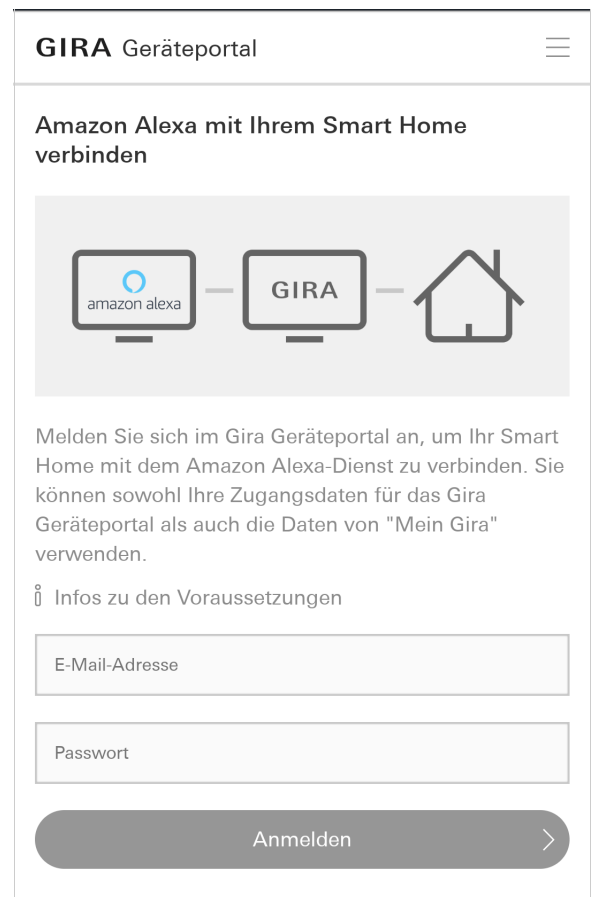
GIRA Geräteportal

Amazon Alexa mit Ihrem Smart Home verbinden

amazon alexa

GIRA

Melden Sie sich im Gira Geräteportal an, um Ihr Smart Home mit dem Amazon Alexa-Dienst zu verbinden. Sie können sowohl Ihre Zugangsdaten für das Gira Geräteportal als auch die Daten von "Mein Gira" verwenden.

Infos zu den Voraussetzungen

E-Mail-Adresse

Passwort

Anmelden